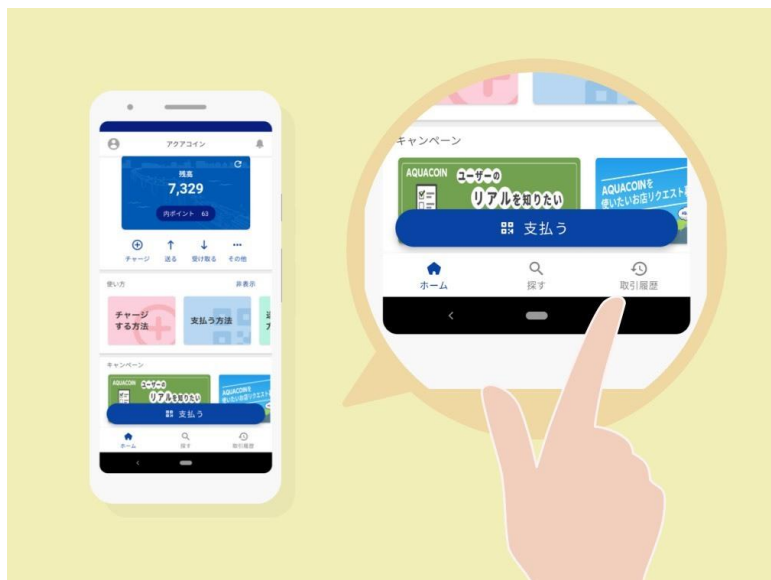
アクアコイン

残高
7,329
内ポイント 63

チャージ
送る
受け取る
その他

使い方
非表示

チャージする方法
支払う方法

キャンペーン
AQUACOIN
ユーザーの
リアルを知りたい
AQUACOINを使いたいお店リクエスト

支払う
ホーム
探す
取引履歴

キャンペーン
AQUACOIN
ユーザーの
リアルを知りたい
AQUACOINを使いたいお店リクエスト

支払う
ホーム
探す
取引履歴